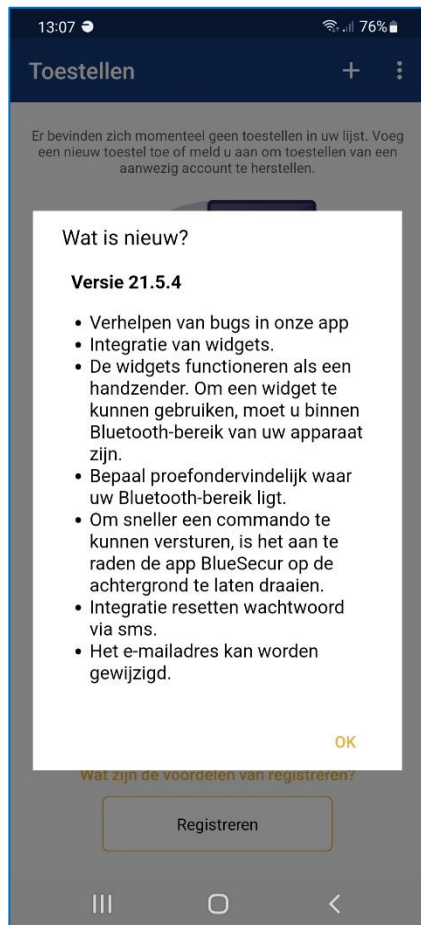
13:07 76%

Toestellen +

Er bevinden zich momenteel geen toestellen in uw lijst. Voeg een nieuw toestel toe of meld u aan om toestellen van een aanwezig account te herstellen.

Wat is nieuw?

Versie 21.5.4

• Verhelpen van bugs in onze app
• Integratie van widgets.
• De widgets functioneren als een handzender. Om een widget te kunnen gebruiken, moet u binnen Bluetooth-bereik van uw apparaat zijn.
• Bepaal proefondervindelijk waar uw Bluetooth-bereik ligt.
• Om sneller een commando te kunnen versturen, is het aan te raden de app BlueSecur op de achtergrond te laten draaien.
• Integratie resetten wachtwoord via sms.
• Het e-mailadres kan worden gewijzigd.

OK

Wat zijn de voordelen van registreren?

Registreren